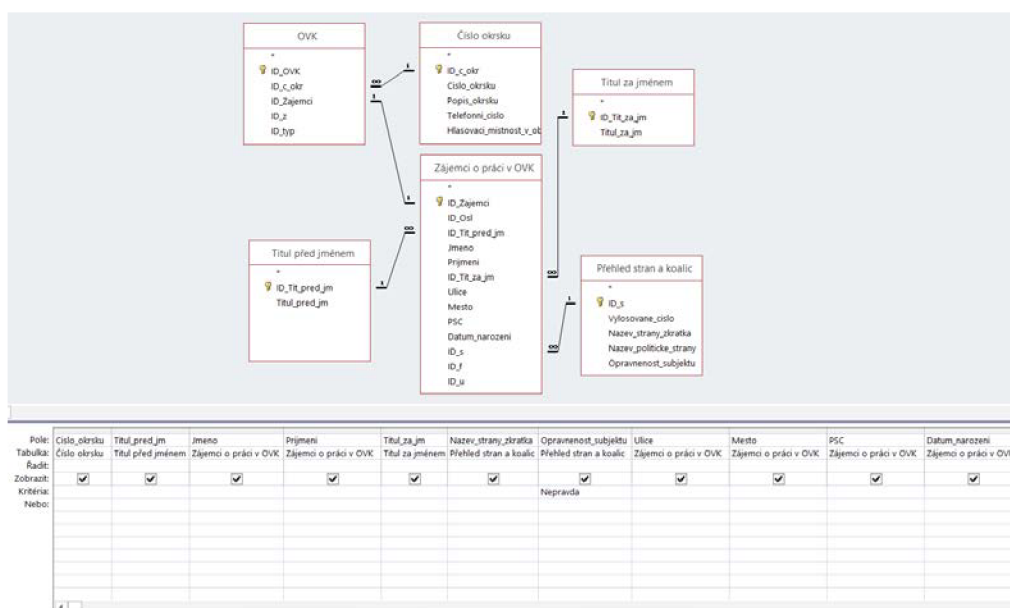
OVK
*
ID_OVK
ID_c_okr
ID_Zajemci
ID_z
ID_typ

Číslo okrsku
*
ID_c_okr
Cislo_okrsku
Popis_okrsku
Telefonni_cislo
Hlasovaci_mistnost_v_ob

Titul za jménem
*
ID_Tit_za_jm
Titul_za_jm

Zájemci o práci v OVK
*
ID_Zajemci
ID_Osl
ID_Tit_pred_jm
Jmeno
Prijmeni
ID_Tit_za_jm
Ulice
Mesto
PSC
Datum_narozeni
ID_s
ID_f
ID_u

Titul před jménem
*
ID_Tit_pred_jm
Titul_pred_jm

Přehled stran a koalic
*
ID_s
Vylosovane_cislo
Nazev_strany_zkratka
Nazev_politicke_strany
Opravnenost_subjektu

| | | | | | | | | | | | |
|---|---|---|---|---|---|---|---|---|---|---|---|
| Pole: | Cislo_okrsku | Titul_pred_jm | Jmeno | Prijmeni | Titul_za_jm | Nazev_strany_zkratka | Opravnenost_subjektu | Ulice | Mesto | PSC | Datum_narozeni |
| Tabulka: | Číslo okrsku | Titul před jménem | Zájemci o práci v OVK | Zájemci o práci v OVK | Titul za jménem | Přehled stran a koalic | Přehled stran a koalic | Zájemci o práci v OVK | Zájemci o práci v OVK | Zájemci o práci v OVK | Zájemci o práci v OV |
| Řadit: | | | | | | | | | | | |
| Zobrazit: | ✔ | ✔ | ✔ | ✔ | ✔ | ✔ | ✔ | ✔ | ✔ | ✔ | ✔ |
| Kritéria: | | | | | | | Nepravda | | | | |
| Nebo: | | | | | | | | | | | |